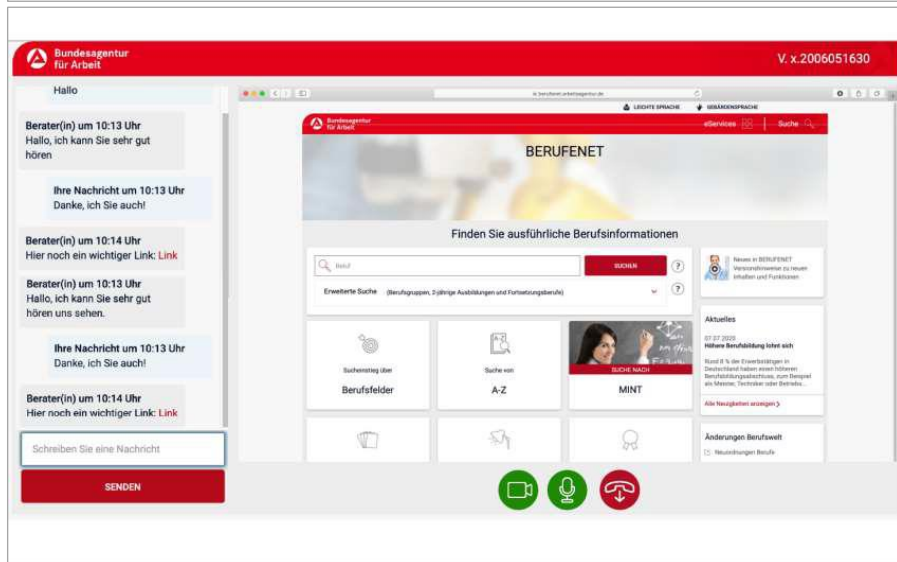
Bundesagentur für Arbeit

V. x.2006051630

Hallo

Berater(in) um 10:13 Uhr
Hallo, ich kann Sie sehr gut hören

Ihre Nachricht um 10:13 Uhr
Danke, ich Sie auch!

Berater(in) um 10:14 Uhr
Hier noch ein wichtiger Link: Link

Berater(in) um 10:13 Uhr
Hallo, ich kann Sie sehr gut hören uns sehen.

Ihre Nachricht um 10:13 Uhr
Danke, ich Sie auch!

Berater(in) um 10:14 Uhr
Hier noch ein wichtiger Link: Link

Schreiben Sie eine Nachricht

SENDEN

LEICHTE SPRACHE   GEBÄRDENSPRACHE

Bundesagentur für Arbeit

eServices   Suche

BERUFENET

Finden Sie ausführliche Berufsinformationen

Beruf   SUCHEN

Erweiterte Suche (Berufsgruppen, 2-jährige Ausbildungen und Fortbildungsberufe)

Neues in BERUFENET Versionshinweise zu neuen Inhalten und Funktionen

Aktuelles

07.07.2020
Höhere Berufsbildung lohnt sich

Rund 8 % der Erwerbstätigen in Deutschland haben einen höheren Berufsbildungsabschluss, zum Beispiel als Meister, Techniker oder Betriebs...

Alle Neuigkeiten anzeigen

Sucheinstieg über
Berufsfelder

Suche von
A-Z

SUCHE NACH
MINT

Änderungen Berufswelt

Neuordnungen Berufe